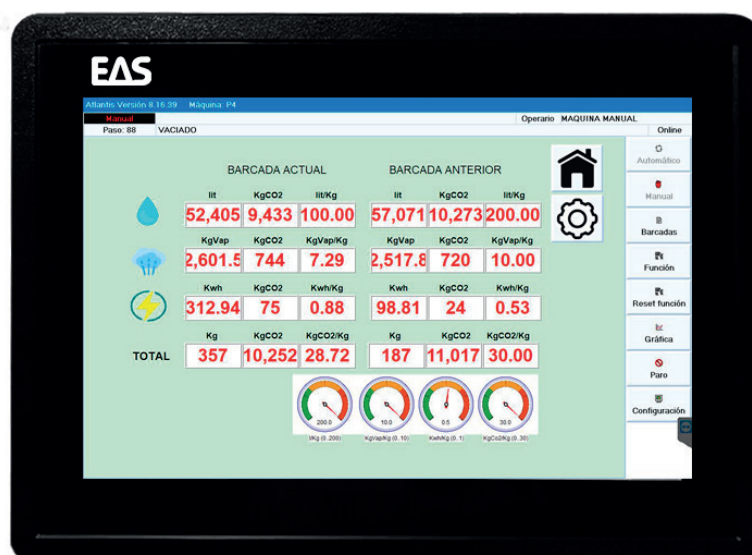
EAS

Atlantis Versión 8.16.39 Máquina: P4

Manual

Paso: 88 VACIADO

Operario MAQUINA MANUAL

Online

BARCADA ACTUAL

BARCADA ANTERIOR

| lit | KgCO2 | lit/Kg |
|---|---|---|
| 52,405 | 9,433 | 100.00 |
| KgVap | KgCO2 | KgVap/Kg |
| 2,601.5 | 744 | 7.29 |
| Kwh | KgCO2 | Kwh/Kg |
| 312.94 | 75 | 0.88 |
| Kg | KgCO2 | KgCO2/Kg |
| 357 | 10,252 | 28.72 |

TOTAL

| lit | KgCO2 | lit/Kg |
|---|---|---|
| 57,071 | 10,273 | 200.00 |
| KgVap | KgCO2 | KgVap/Kg |
| 2,517.8 | 720 | 10.00 |
| Kwh | KgCO2 | Kwh/Kg |
| 98.81 | 24 | 0.53 |
| Kg | KgCO2 | KgCO2/Kg |
| 187 | 11,017 | 30.00 |

200.0 lit/Kg (0..200)

10.0 KgVap/Kg (0..10)

0.5 Kwh/Kg (0..1)

30.0 KgCO2/Kg (0..30)

Automático

Manual

Barcadas

Función

Reset función

Gráfica

Paro

Configuración